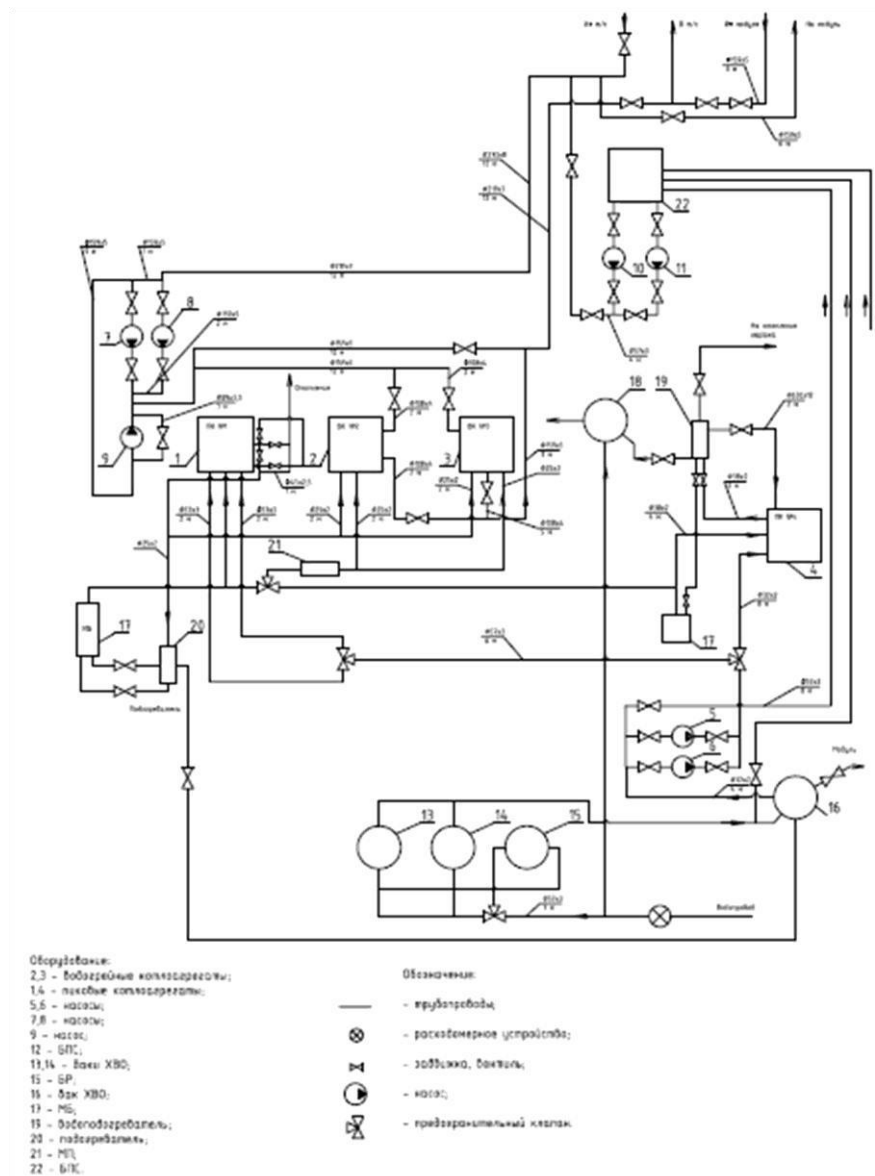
На п/з
В п/з
На нужды
На нужды

22

10
11

7
8

9

Отопление

1
2
3

ПК №1
ВК №2
ВК №3

На котельные нужды

18
19

ПК №4

4

21

МБ
17
20

17

5
6

Подогреватель

Мазут

16

13
14
15

Водопровод

Оборудование:
2,3 – водогрейные котлоагрегаты;
1,4 – пиковые котлоагрегаты;
5,6 – насосы;
7,8 – насосы;
9 – насос;
12 – БПС;
13,14 – баки ХВО;
15 – БР;
16 – бак ХВО;
17 – МБ;
19 – водоподогреватель;
20 – подогреватель;
21 – МП;
22 – БПС.

Обозначения:
– трубопроводы;
– расходомерное устройство;
– задвижка, вентиль;
– насос;
– предохранительный клапан.